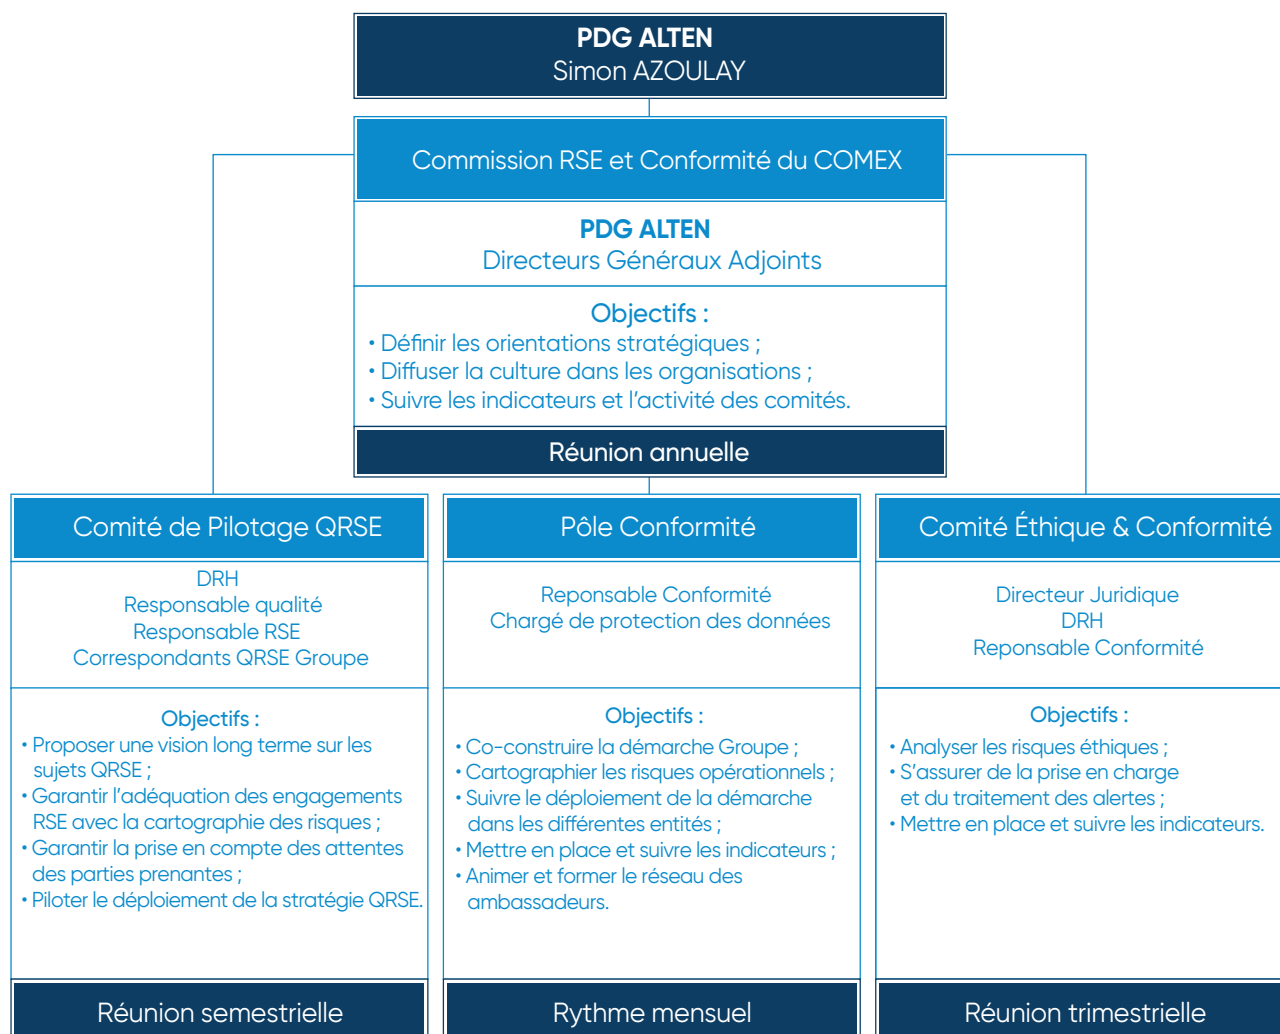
PDG ALTEN
Simon AZOULAY

Commission RSE et Conformité du COMEX

PDG ALTEN
Directeurs Généraux Adjoints

Objectifs :
• Définir les orientations stratégiques ;
• Diffuser la culture dans les organisations ;
• Suivre les indicateurs et l'activité des comités.

Réunion annuelle

Comité de Pilotage QRSE

DRH
Responsable qualité
Responsable RSE
Correspondants QRSE Groupe

Objectifs :
• Proposer une vision long terme sur les sujets QRSE ;
• Garantir l'adéquation des engagements RSE avec la cartographie des risques ;
• Garantir la prise en compte des attentes des parties prenantes ;
• Piloter le déploiement de la stratégie QRSE.

Réunion semestrielle

Pôle Conformité

Reponsable Conformité
Chargé de protection des données

Objectifs :
• Co-construire la démarche Groupe ;
• Cartographier les risques opérationnels ;
• Suivre le déploiement de la démarche dans les différentes entités ;
• Mettre en place et suivre les indicateurs ;
• Animer et former le réseau des ambassadeurs.

Rythme mensuel

Comité Éthique & Conformité

Directeur Juridique
DRH
Reponsable Conformité

Objectifs :
• Analyser les risques éthiques ;
• S'assurer de la prise en charge et du traitement des alertes ;
• Mettre en place et suivre les indicateurs.

Réunion trimestrielle